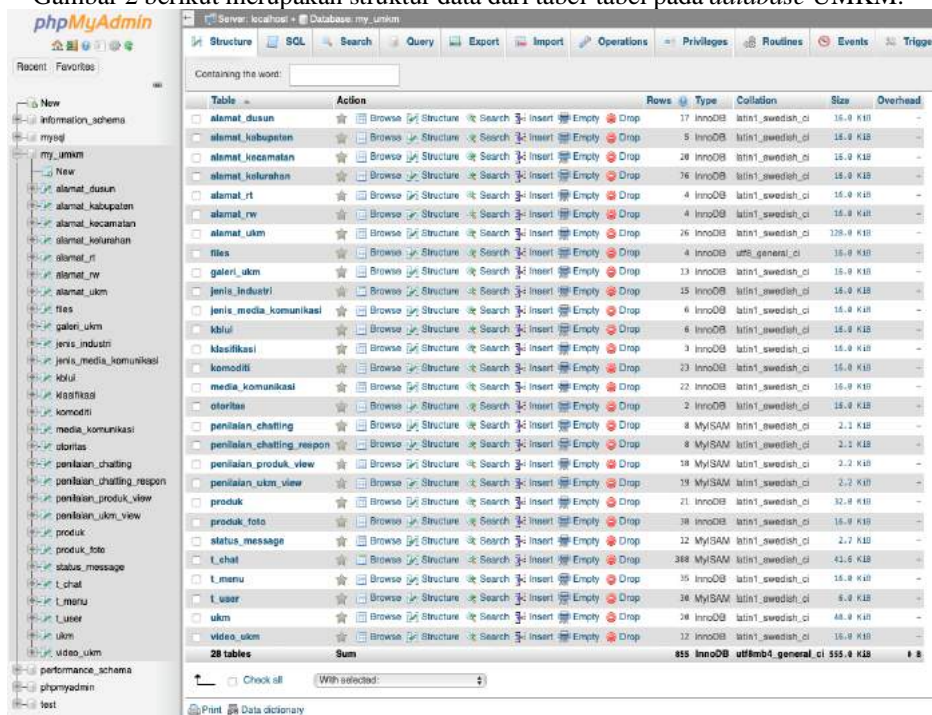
Gambar 2 berikut merupakan struktur data dari tabel-tabel pada database UMKM.

phpMyAdmin

Recent Favorites

New
information_schema
mysql
my_umkm
New
alamat_dusun
alamat_kabupaten
alamat_kecamatan
alamat_kelurahan
alamat_rt
alamat_rw
alamat_ukm
files
galeri_ukm
jenis_industri
jenis_media_komunikasi
kblui
klasifikasi
komoditi
media_komunikasi
otoritas
penilaian_chatting
penilaian_chatting_respon
penilaian_produk_view
penilaian_ukm_view
produk
produk_foto
status_message
t_chat
t_menu
t_user
ukm
video_ukm
performance_schema
phpmyadmin
test

Server: localhost » Database: my_umkm

Structure SQL Search Query Export Import Operations Privileges Routines Events Triggers

Containing the word:

| Table | Action | Rows | Type | Collation | Size | Overhead |
|---|---|---|---|---|---|---|
| alamat_dusun | Browse Structure Search Insert Empty Drop | 17 | InnoDB | latin1_swedish_ci | 16.0 KiB | - |
| alamat_kabupaten | Browse Structure Search Insert Empty Drop | 5 | InnoDB | latin1_swedish_ci | 16.0 KiB | - |
| alamat_kecamatan | Browse Structure Search Insert Empty Drop | 28 | InnoDB | latin1_swedish_ci | 16.0 KiB | - |
| alamat_kelurahan | Browse Structure Search Insert Empty Drop | 76 | InnoDB | latin1_swedish_ci | 16.0 KiB | - |
| alamat_rt | Browse Structure Search Insert Empty Drop | 4 | InnoDB | latin1_swedish_ci | 16.0 KiB | - |
| alamat_rw | Browse Structure Search Insert Empty Drop | 4 | InnoDB | latin1_swedish_ci | 16.0 KiB | - |
| alamat_ukm | Browse Structure Search Insert Empty Drop | 26 | InnoDB | latin1_swedish_ci | 128.0 KiB | - |
| files | Browse Structure Search Insert Empty Drop | 4 | InnoDB | utf8_general_ci | 16.0 KiB | - |
| galeri_ukm | Browse Structure Search Insert Empty Drop | 13 | InnoDB | latin1_swedish_ci | 16.0 KiB | - |
| jenis_industri | Browse Structure Search Insert Empty Drop | 15 | InnoDB | latin1_swedish_ci | 16.0 KiB | - |
| jenis_media_komunikasi | Browse Structure Search Insert Empty Drop | 6 | InnoDB | latin1_swedish_ci | 16.0 KiB | - |
| kblui | Browse Structure Search Insert Empty Drop | 6 | InnoDB | latin1_swedish_ci | 16.0 KiB | - |
| klasifikasi | Browse Structure Search Insert Empty Drop | 3 | InnoDB | latin1_swedish_ci | 16.0 KiB | - |
| komoditi | Browse Structure Search Insert Empty Drop | 23 | InnoDB | latin1_swedish_ci | 16.0 KiB | - |
| media_komunikasi | Browse Structure Search Insert Empty Drop | 22 | InnoDB | latin1_swedish_ci | 16.0 KiB | - |
| otoritas | Browse Structure Search Insert Empty Drop | 2 | InnoDB | latin1_swedish_ci | 16.0 KiB | - |
| penilaian_chatting | Browse Structure Search Insert Empty Drop | 8 | MyISAM | latin1_swedish_ci | 2.1 KiB | - |
| penilaian_chatting_respon | Browse Structure Search Insert Empty Drop | 8 | MyISAM | latin1_swedish_ci | 2.1 KiB | - |
| penilaian_produk_view | Browse Structure Search Insert Empty Drop | 18 | MyISAM | latin1_swedish_ci | 2.2 KiB | - |
| penilaian_ukm_view | Browse Structure Search Insert Empty Drop | 19 | MyISAM | latin1_swedish_ci | 2.2 KiB | - |
| produk | Browse Structure Search Insert Empty Drop | 21 | InnoDB | latin1_swedish_ci | 32.0 KiB | - |
| produk_foto | Browse Structure Search Insert Empty Drop | 38 | InnoDB | latin1_swedish_ci | 16.0 KiB | - |
| status_message | Browse Structure Search Insert Empty Drop | 12 | MyISAM | latin1_swedish_ci | 2.7 KiB | - |
| t_chat | Browse Structure Search Insert Empty Drop | 388 | MyISAM | latin1_swedish_ci | 41.6 KiB | - |
| t_menu | Browse Structure Search Insert Empty Drop | 35 | InnoDB | latin1_swedish_ci | 16.0 KiB | - |
| t_user | Browse Structure Search Insert Empty Drop | 34 | MyISAM | latin1_swedish_ci | 6.0 KiB | - |
| ukm | Browse Structure Search Insert Empty Drop | 28 | InnoDB | latin1_swedish_ci | 48.0 KiB | - |
| video_ukm | Browse Structure Search Insert Empty Drop | 12 | InnoDB | latin1_swedish_ci | 16.0 KiB | - |
| 28 tables | Sum | 855 | InnoDB | utf8mb4_general_ci | 555.0 KiB | 0 B |

Check all With selected:

Print Data dictionary